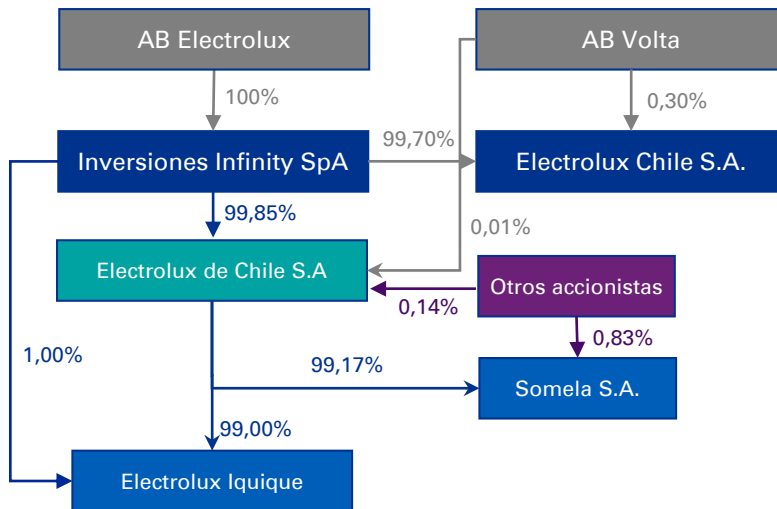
AB Electrolux

AB Volta

100%

0,30%

Inversiones Infinity SpA

99,70%

Electrolux Chile S.A.

99,85%

0,01%

Electrolux de Chile S.A

Otros accionistas

0,14%

0,83%

1,00%

99,17%

Somela S.A.

99,00%

Electrolux Iquique